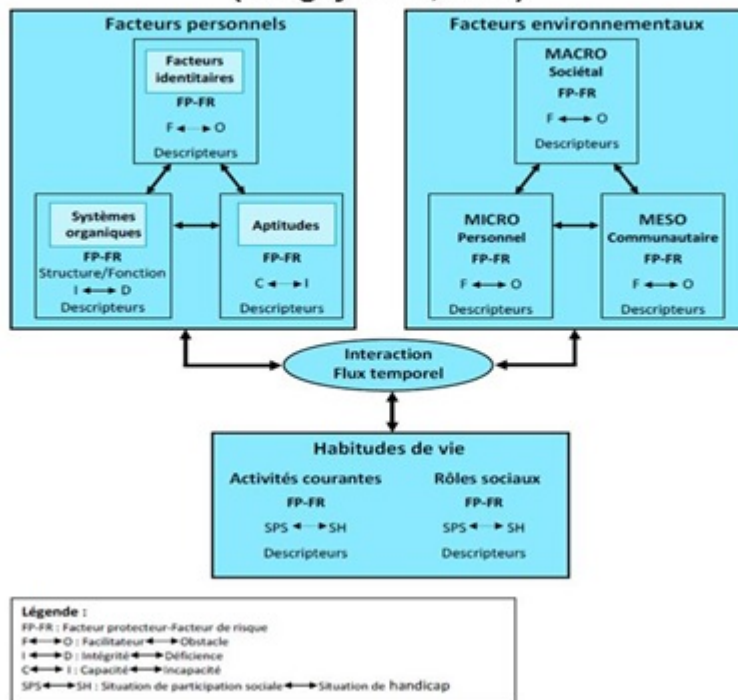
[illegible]

Facteurs personnels

Facteurs identitaires
FP-FR
F ⟷ O
Descripteurs

Systèmes organiques
FP-FR
Structure/Fonction
I ⟷ D
Descripteurs

Aptitudes
FP-FR
C ⟷ I
Descripteurs

Facteurs environnementaux

MACRO
Sociétal
FP-FR
F ⟷ O
Descripteurs

MICRO
Personnel
FP-FR
F ⟷ O
Descripteurs

MESO
Communautaire
FP-FR
F ⟷ O
Descripteurs

Interaction
Flux temporel

Habitudes de vie

Activités courantes
FP-FR
SPS ⟷ SH
Descripteurs

Rôles sociaux
FP-FR
SPS ⟷ SH
Descripteurs

Légende :
FP-FR : Facteur protecteur-Facteur de risque
F ⟷ O : Facilitateur ⟷ Obstacle
I ⟷ D : Intégrité ⟷ Déficience
C ⟷ I : Capacité ⟷ Incapacité
SPS ⟷ SH : Situation de participation sociale ⟷ Situation de handicap